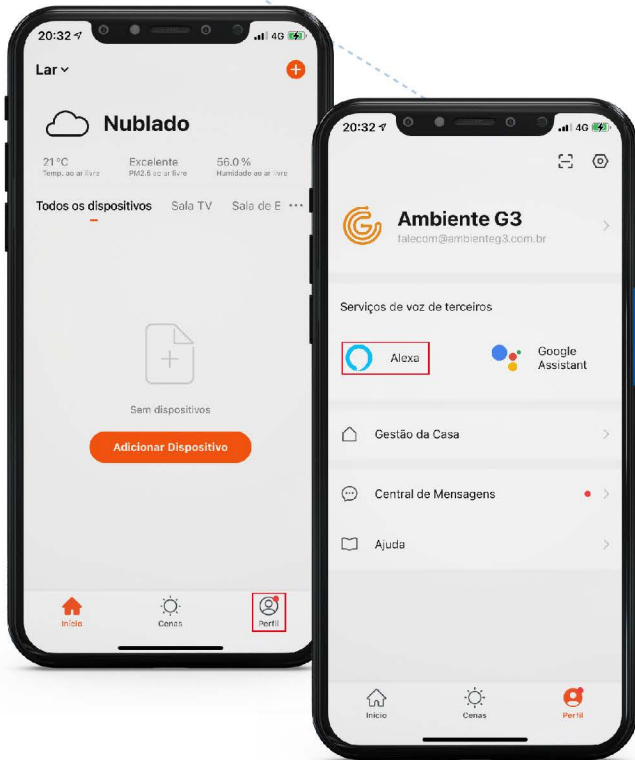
20:32 4G

Lar

Nublado

21°C
Temp. ao ar livre

Excelente
PM2.5 ao ar livre

56.0 %
Humidade ao ar livre

Todos os dispositivos Sala TV Sala de E ···

Sem dispositivos

Adicionar Dispositivo

Início Cenas Perfil

20:32 4G

Ambiente G3
falecom@ambienteg3.com.br

Serviços de voz de terceiros

Alexa

Google Assistant

Gestão da Casa

Central de Mensagens

Ajuda

Início Cenas Perfil